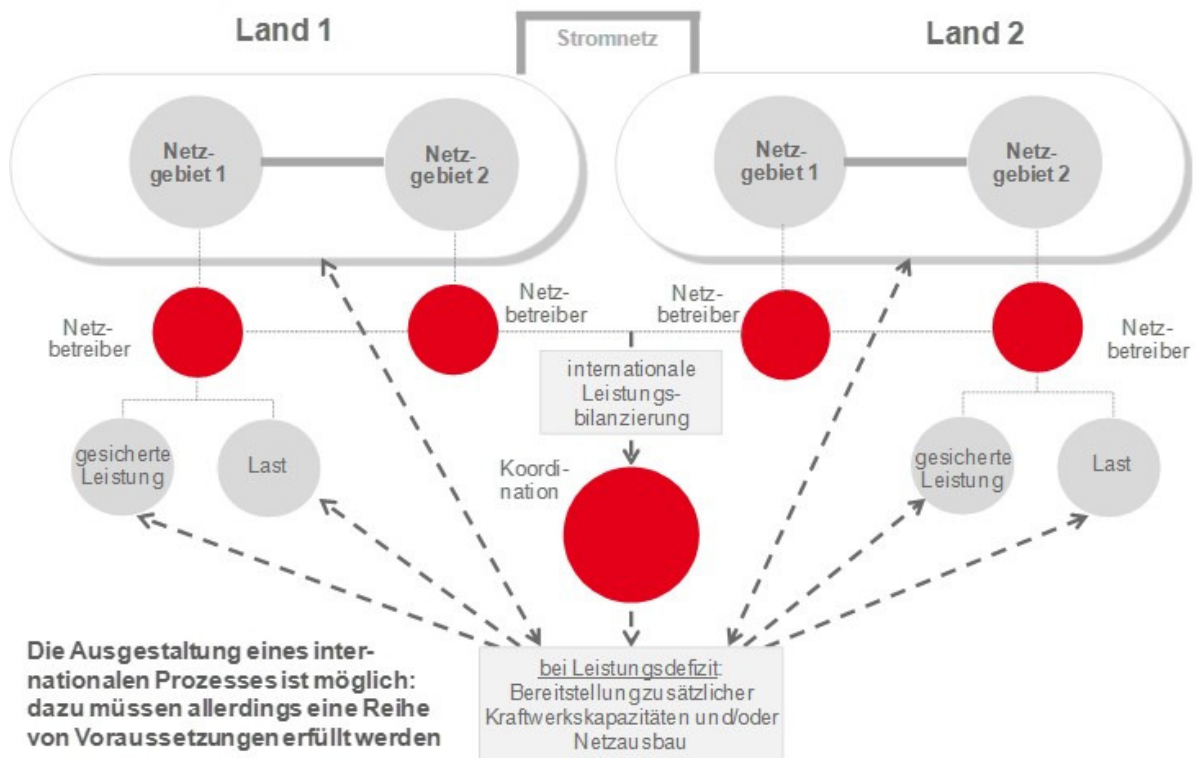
Land 1

Stromnetz

Land 2

Netzgebiet 1

Netzgebiet 2

Netzgebiet 1

Netzgebiet 2

Netzbetreiber

Netzbetreiber

Netzbetreiber

Netzbetreiber

internationale Leistungsbilanzierung

gesicherte Leistung

Last

Koordination

gesicherte Leistung

Last

Die Ausgestaltung eines internationalen Prozesses ist möglich: dazu müssen allerdings eine Reihe von Voraussetzungen erfüllt werden

bei Leistungsdefizit: Bereitstellung zusätzlicher Kraftwerkskapazitäten und/oder Netzausbau